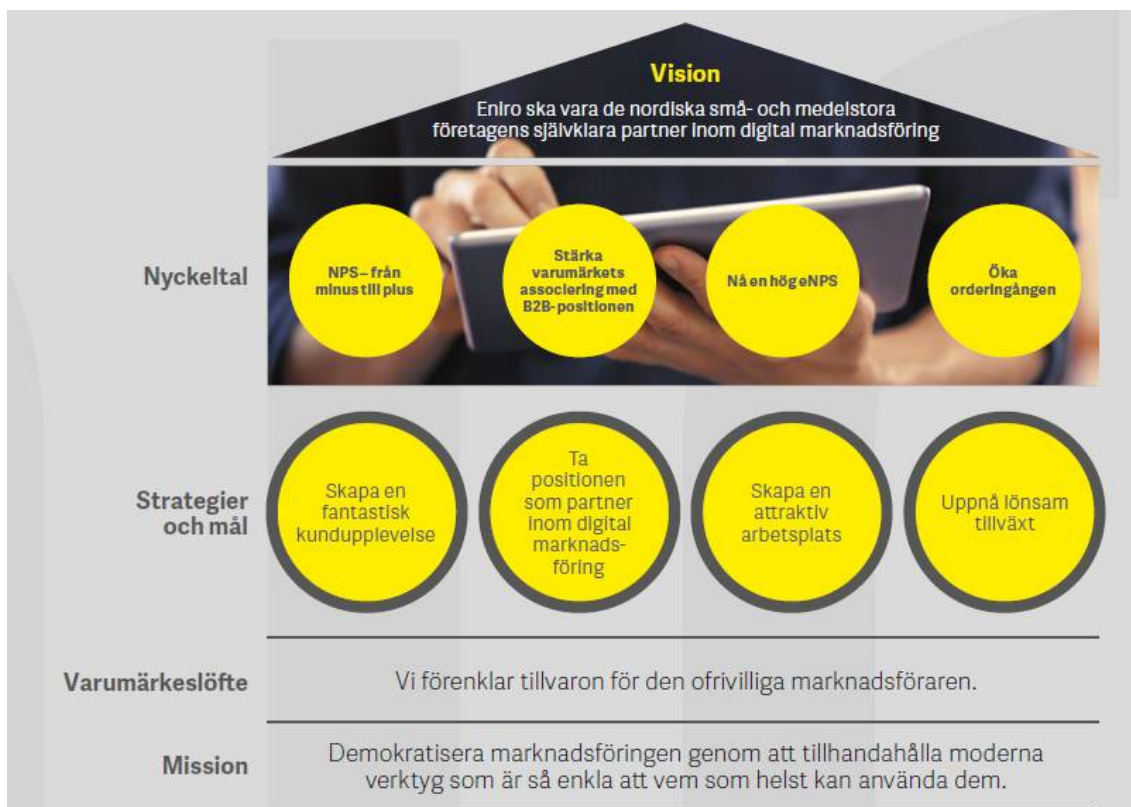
Vision

Eniro ska vara de nordiska små- och medelstora företagens självklara partner inom digital marknadsföring

Nyckeltal

NPS – från minus till plus

Stärka varumärkets associering med B2B-positionen

Nå en hög eNPS

Öka orderingången

Strategier och mål

Skapa en fantastisk kundupplevelse

Ta positionen som partner inom digital marknadsföring

Skapa en attraktiv arbetsplats

Uppnå lönsam tillväxt

Varumärkeslöfte

Vi förenklar tillvaron för den ofrivilliga marknadsföraren.

Mission

Demokratisera marknadsföringen genom att tillhandahålla moderna verktyg som är så enkla att vem som helst kan använda dem.